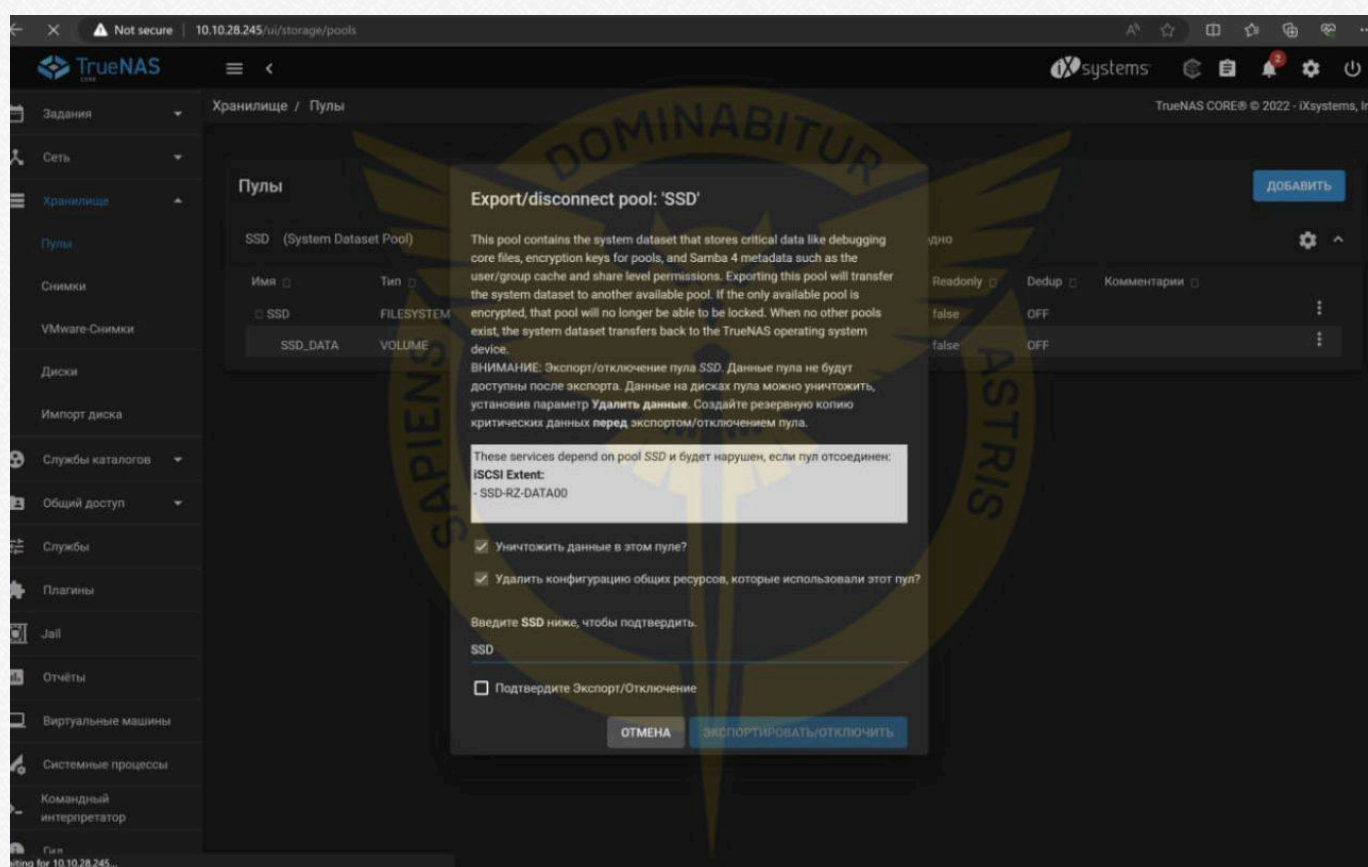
Not secure | 10.10.28.245/ui/storage/pools

TrueNAS

iXsystems

Задания
Сеть
Хранилище
Пулы
Снимки
VMware-Снимки
Диски
Импорт диска
Службы каталогов
Общий доступ
Службы
Плагины
Jail
Отчёты
Виртуальные машины
Системные процессы
Командный интерпретатор
Гид

Хранилище / Пулы

TrueNAS CORE® © 2022 - iXsystems, In

DOMINABITUR SAPIENS ASTRIS

Пулы

ДОБАВИТЬ

SSD (System Dataset Pool)

дно

| Имя | Тип | Readonly | Dedup | Комментарии |
|---|---|---|---|---|
| SSD | FILESYSTEM | false | OFF | |
| SSD_DATA | VOLUME | false | OFF | |

Export/disconnect pool: 'SSD'

This pool contains the system dataset that stores critical data like debugging core files, encryption keys for pools, and Samba 4 metadata such as the user/group cache and share level permissions. Exporting this pool will transfer the system dataset to another available pool. If the only available pool is encrypted, that pool will no longer be able to be locked. When no other pools exist, the system dataset transfers back to the TrueNAS operating system device.
ВНИМАНИЕ: Экспорт/отключение пула SSD. Данные пула не будут доступны после экспорта. Данные на дисках пула можно уничтожить, установив параметр Удалить данные. Создайте резервную копию критических данных перед экспортом/отключением пула.

These services depend on pool SSD и будет нарушен, если пул отсоединен:
iSCSI Extent:
- SSD-RZ-DATA00

Уничтожить данные в этом пуле?

Удалить конфигурацию общих ресурсов, которые использовали этот пул?

Введите SSD ниже, чтобы подтвердить.
SSD

Подтвердите Экспорт/Отключение

ОТМЕНА ЭКСПОРТИРОВАТЬ/ОТКЛЮЧИТЬ

iting for 10.10.28.245...